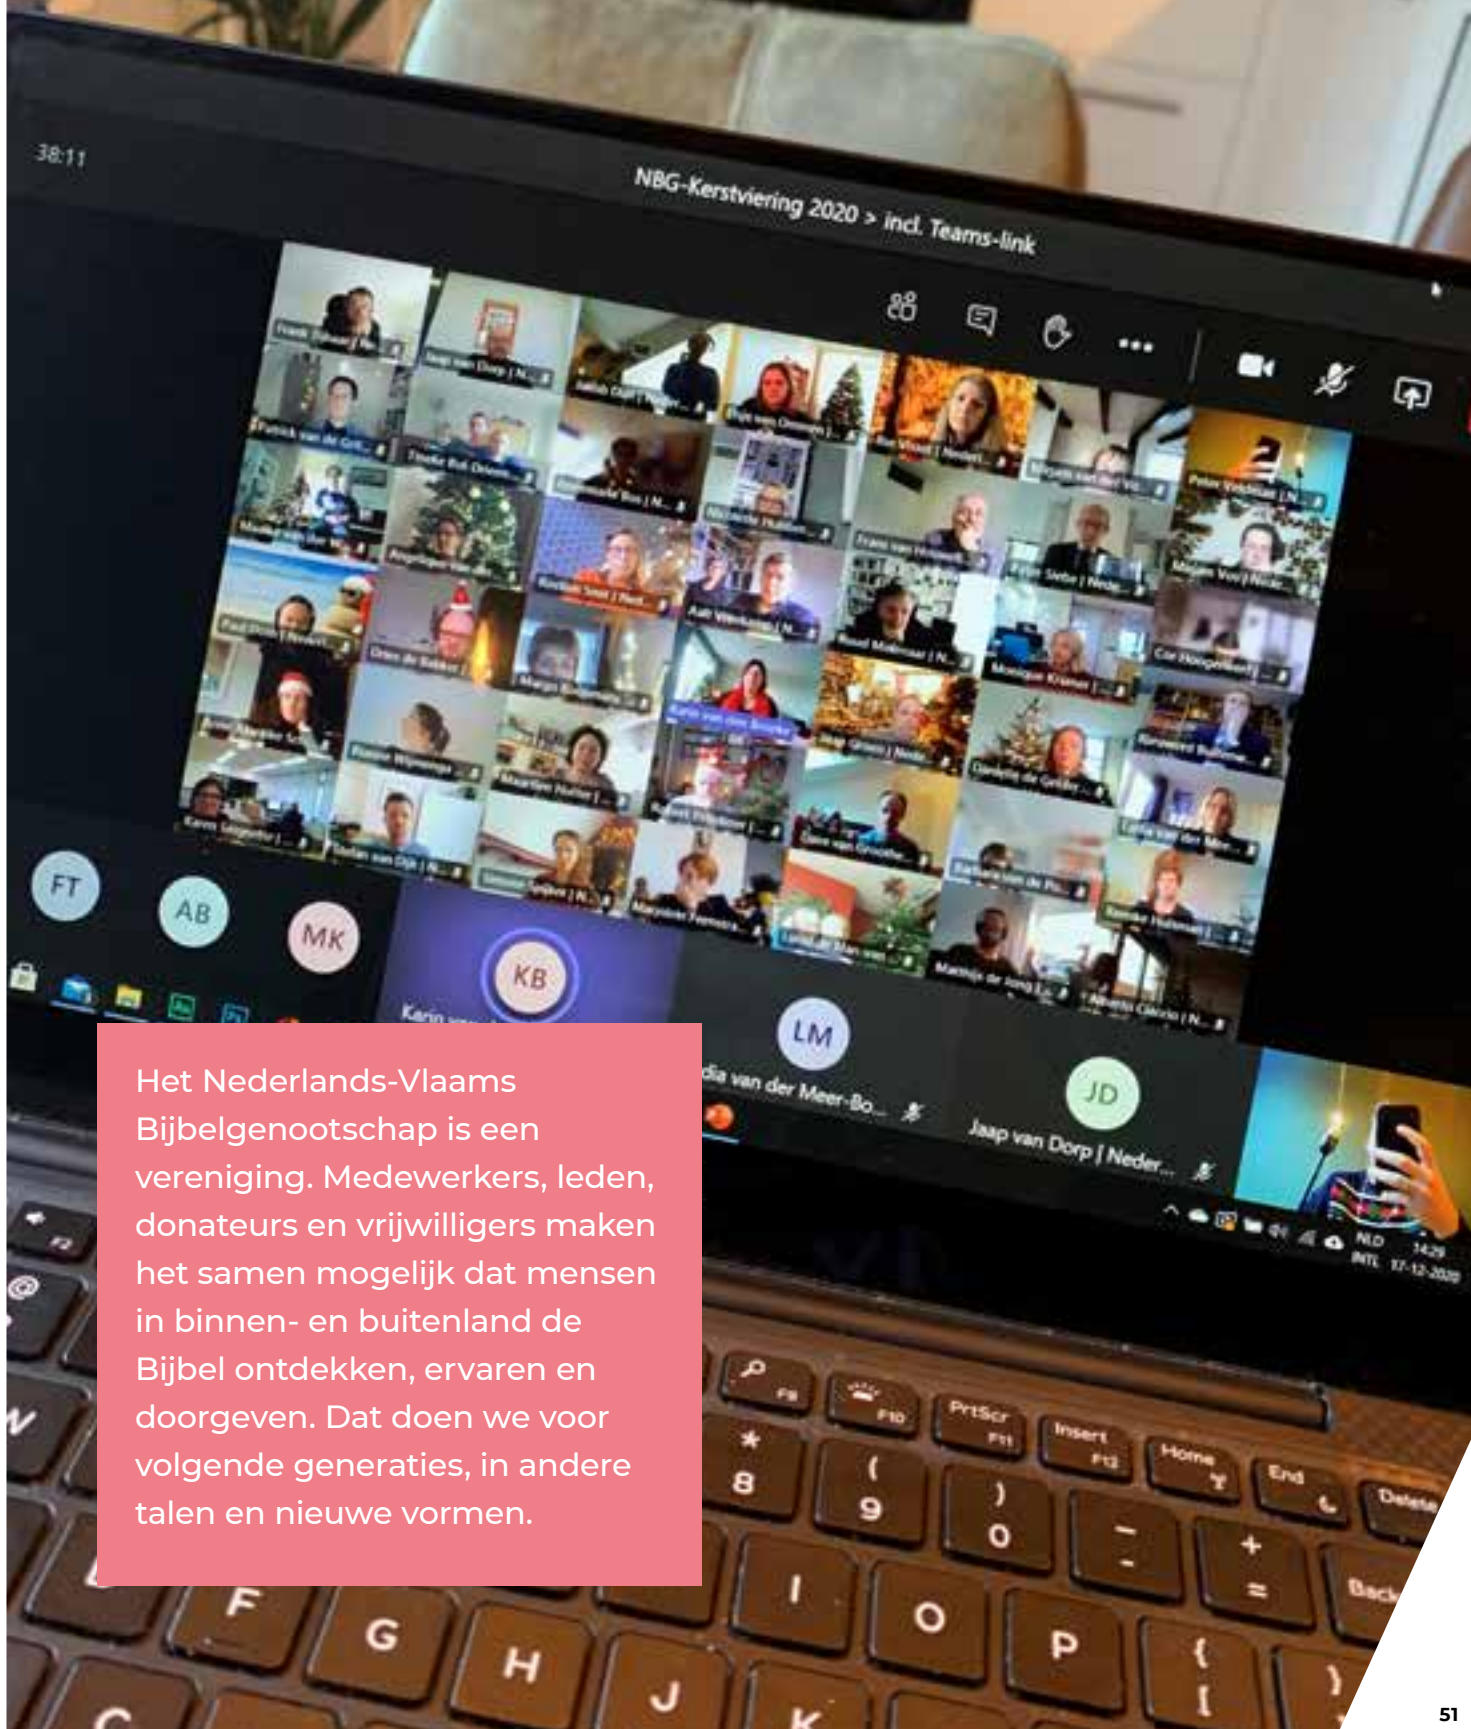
38:11

NBG-Kerstviering 2020 > incl. Teams-link

FT

AB

MK

KB

Karin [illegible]

LM

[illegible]dia van der Meer-Bo...

JD

Jaap van Dorp | Neder...

Het Nederlands-Vlaams Bijbelgenootschap is een vereniging. Medewerkers, leden, donateurs en vrijwilligers maken het samen mogelijk dat mensen in binnen- en buitenland de Bijbel ontdekken, ervaren en doorgeven. Dat doen we voor volgende generaties, in andere talen en nieuwe vormen.

NLD INTL 14:29 17-12-2020

F9 F10 PrtScr F11 Insert F12 Home End Delete

8 9 0 - = Back

F G H J K O P

51